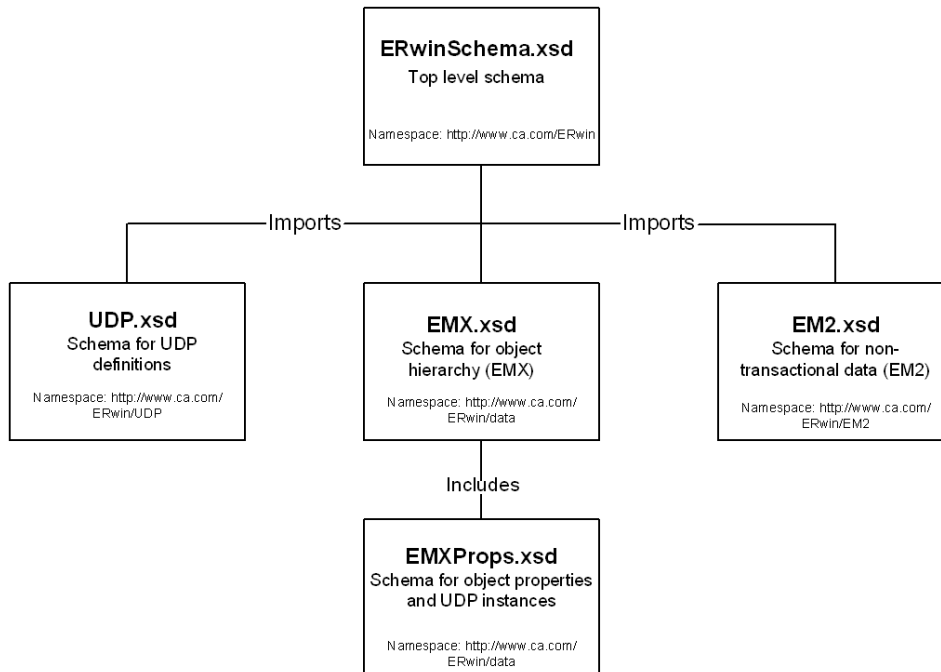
ERwinSchema.xsd
Top level schema

Namespace: http://www.ca.com/ERwin

Imports

Imports

UDP.xsd
Schema for UDP definitions

Namespace: http://www.ca.com/ERwin/UDP

EMX.xsd
Schema for object hierarchy (EMX)

Namespace: http://www.ca.com/ERwin/data

EM2.xsd
Schema for non-transactional data (EM2)

Namespace: http://www.ca.com/ERwin/EM2

Includes

EMXProps.xsd
Schema for object properties and UDP instances

Namespace: http://www.ca.com/ERwin/data